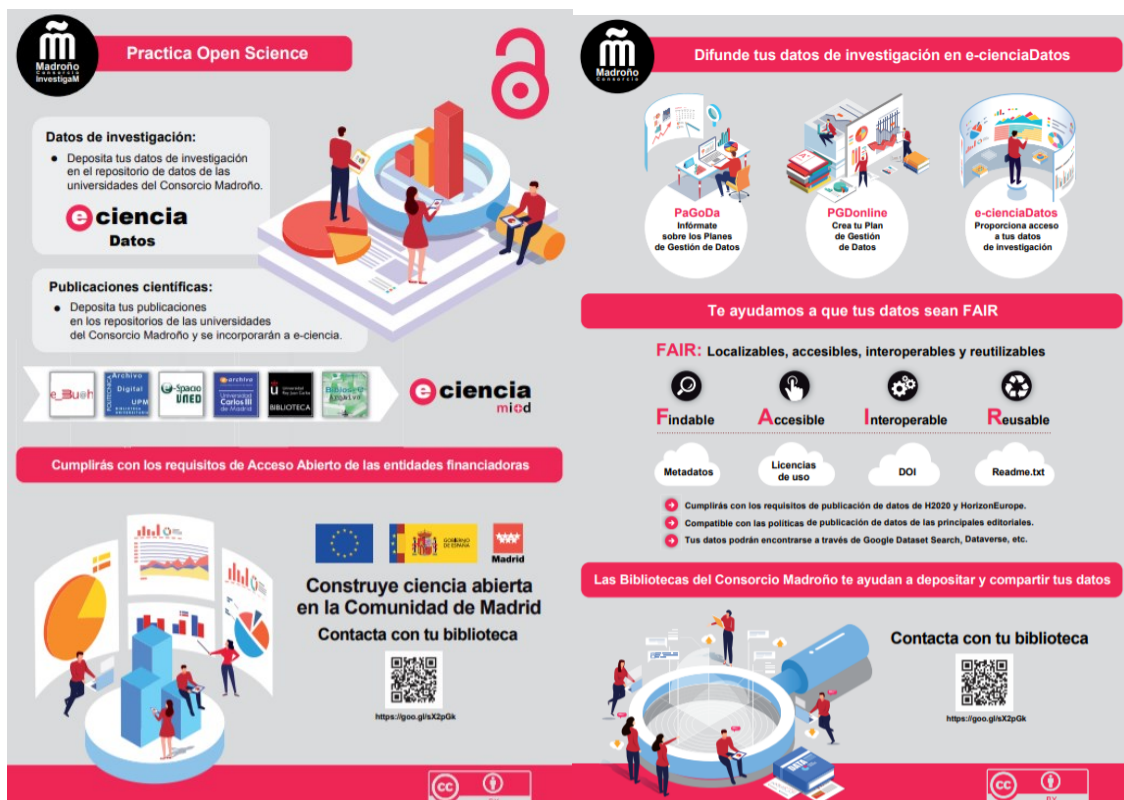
Madroño Consorcio InvestigaM

Practica Open Science

Datos de investigación:

- Deposita tus datos de investigación en el repositorio de datos de las universidades del Consorcio Madroño.

e-ciencia Datos

Publicaciones científicas:

- Deposita tus publicaciones en los repositorios de las universidades del Consorcio Madroño y se incorporarán a e-ciencia.

e_Buah | Archivo Digital UPM | e-Spacio UNED | e-archivo Universidad Carlos III de Madrid | Universidad Rey Juan Carlos BIBLIOTECA | Biblos-e Archivo

e-ciencia mi+d

Cumplirás con los requisitos de Acceso Abierto de las entidades financiadoras

GOBIERNO DE ESPAÑA

Madrid

Construye ciencia abierta en la Comunidad de Madrid

Contacta con tu biblioteca

https://goo.gl/sX2pGk

Madroño Consorcio

Difunde tus datos de investigación en e-cienciaDatos

PaGoDa
Infórmate sobre los Planes de Gestión de Datos

PGDonline
Crea tu Plan de Gestión de Datos

e-cienciaDatos
Proporciona acceso a tus datos de investigación

Te ayudamos a que tus datos sean FAIR

FAIR: Localizables, accesibles, interoperables y reutilizables

Findable | Accesible | Interoperable | Reusable

Metadatos | Licencias de uso | DOI | Readme.txt

Cumplirás con los requisitos de publicación de datos de H2020 y HorizonEurope.

Compatible con las políticas de publicación de datos de las principales editoriales.

Tus datos podrán encontrarse a través de Google Dataset Search, Dataverse, etc.

Las Bibliotecas del Consorcio Madroño te ayudan a depositar y compartir tus datos

Contacta con tu biblioteca

https://goo.gl/sX2pGk